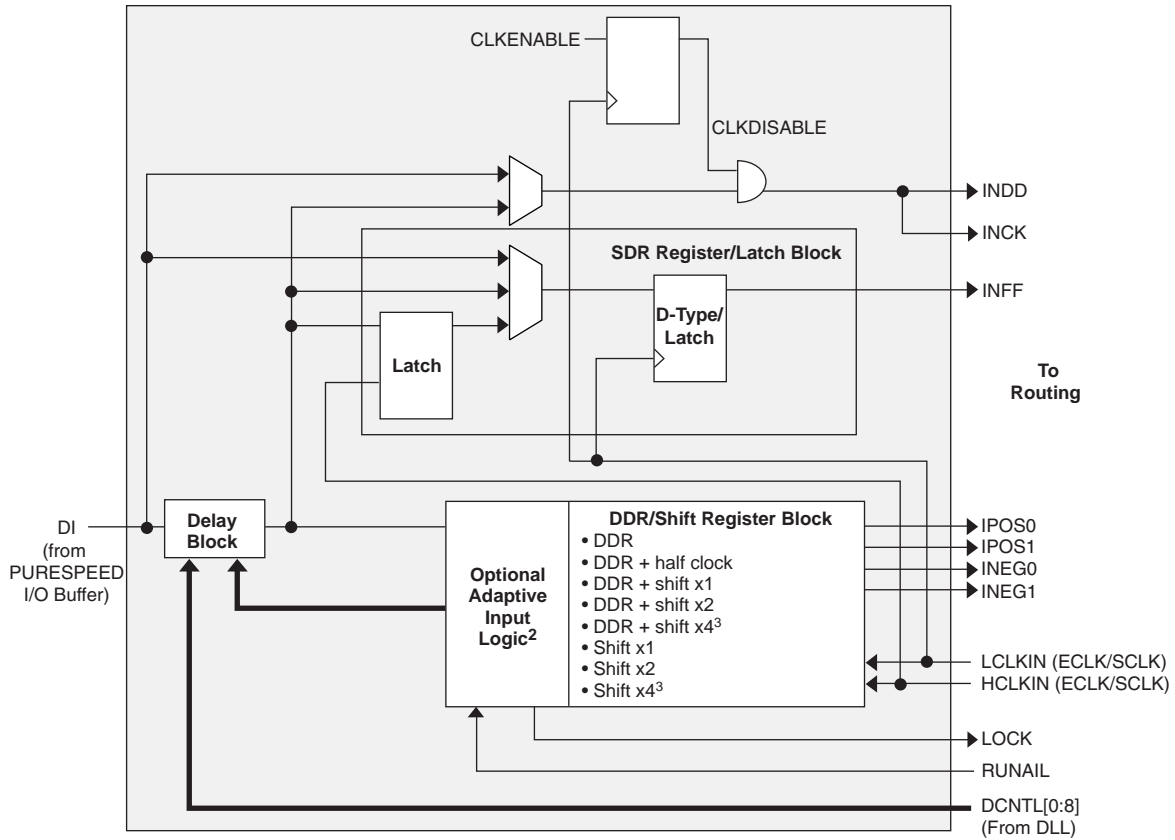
CLKENABLE

CLKDISABLE

INDD

INCK

SDR Register/Latch Block

INFF

D-Type/ Latch

Latch

To Routing

DI (from PURESPEED I/O Buffer)

Delay Block

Optional Adaptive Input Logic$^2$

DDR/Shift Register Block
• DDR
• DDR + half clock
• DDR + shift x1
• DDR + shift x2
• DDR + shift x4$^3$
• Shift x1
• Shift x2
• Shift x4$^3$

IPOS0
IPOS1
INEG0
INEG1

LCLKIN (ECLK/SCLK)
HCLKIN (ECLK/SCLK)

LOCK

RUNAIL

DCNTL[0:8]
(From DLL)